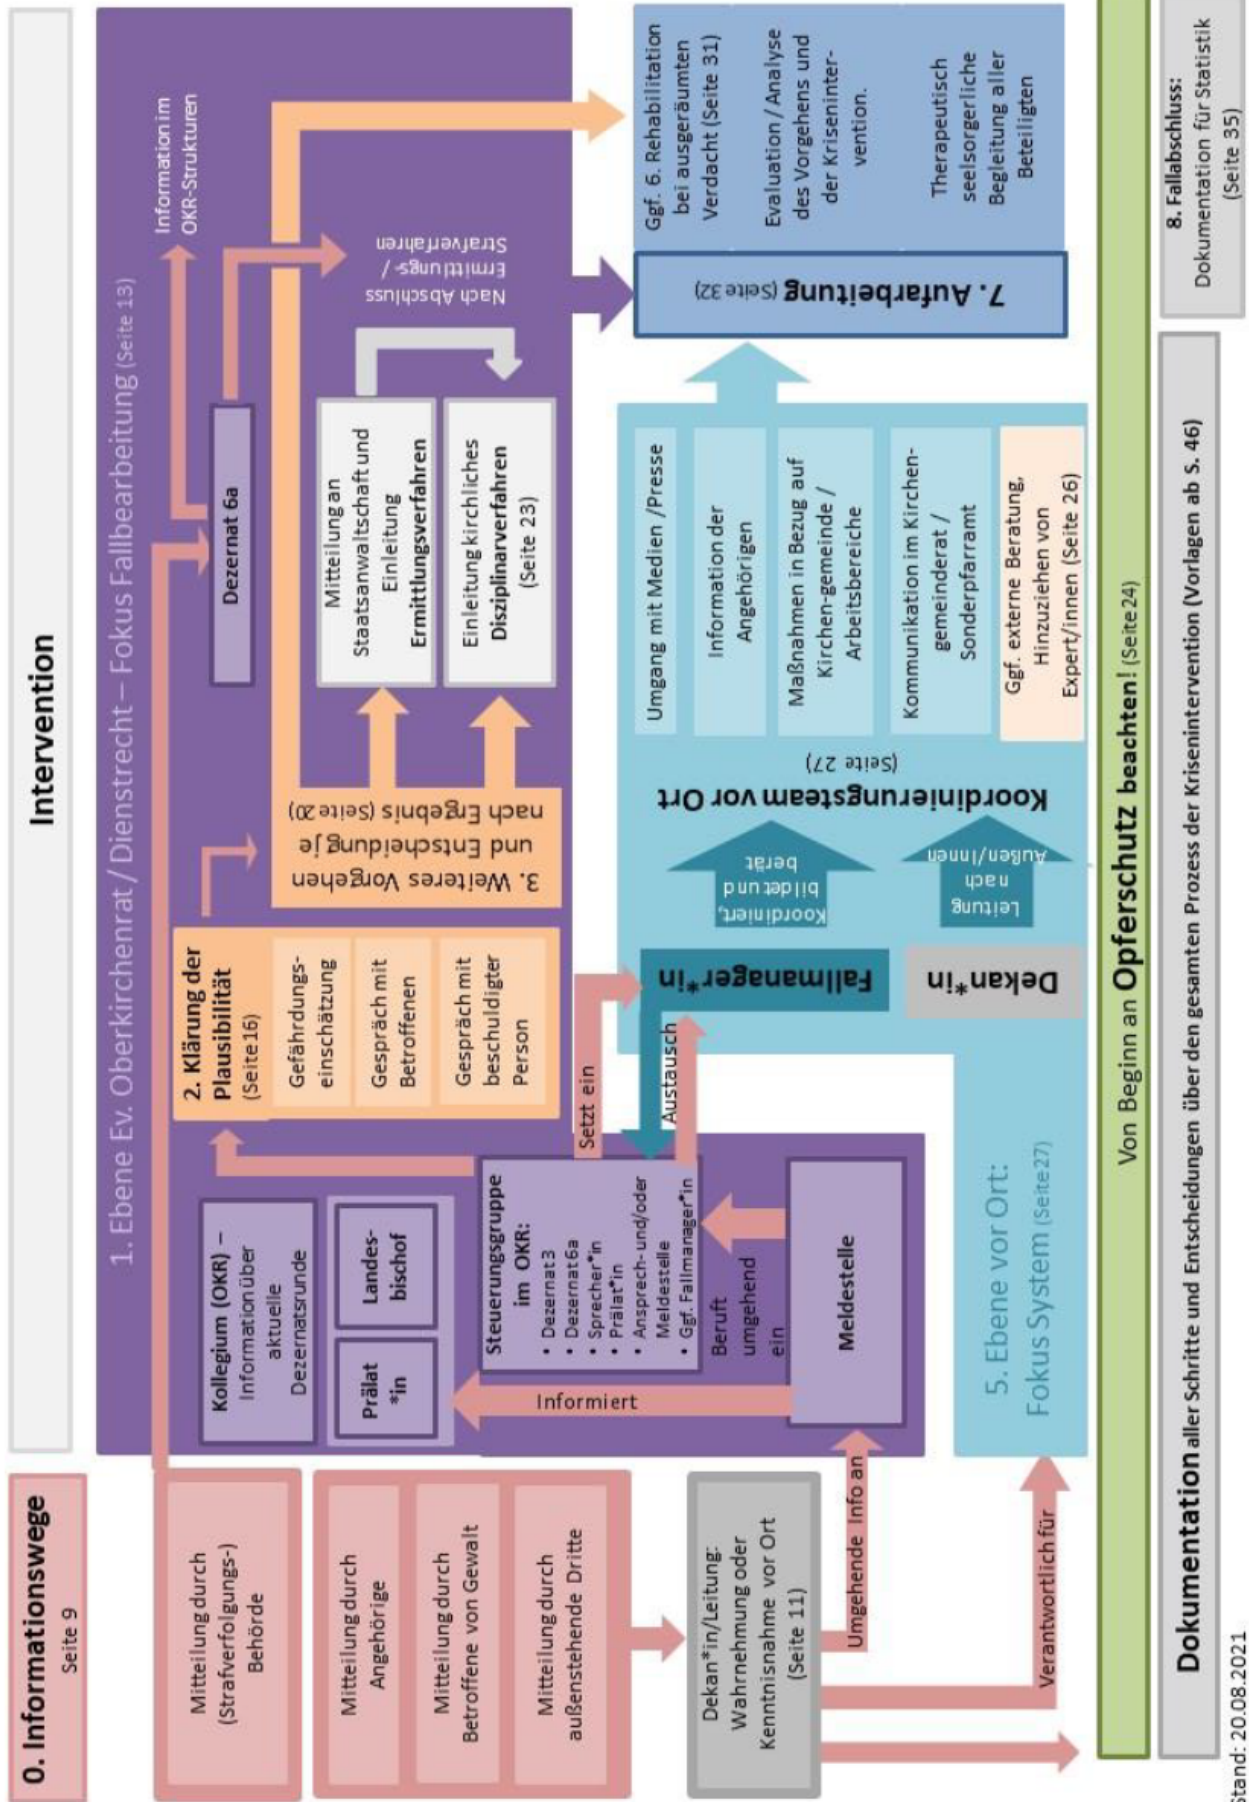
Intervention

0. Informationswege
Seite 9

Mitteilung durch (Strafverfolgungs-) Behörde

Mitteilung durch Angehörige

Mitteilung durch Betroffene von Gewalt

Mitteilung durch außenstehende Dritte

Dekan*in/Leitung: Wahrnehmung oder Kenntnisnahme vor Ort (Seite 11)

Umgehende Info an

Verantwortlich für

1. Ebene Ev. Oberkirchenrat / Dienstrecht – Fokus Fallbearbeitung (Seite 13)

Kollegium (OKR) – Information über aktuelle Dezernatsrunde

Prälat *in

Landes-bischof

Informiert

Steuerungsgruppe im OKR:
• Dezernat 3
• Dezernat 6a
• Sprecher*in
• Prälat*in
• Ansprech- und/oder Meldestelle
• Ggf. Fallmanager*in

Beruft umgehend ein

Meldestelle

Setzt ein

Austausch

2. Klärung der Plausibilität (Seite 16)

Gefährdungs-einschätzung

Gespräch mit Betroffenen

Gespräch mit beschuldigter Person

3. Weiteres Vorgehen und Entscheidung je nach Ergebnis (Seite 20)

Dezernat 6a

Information im OKR-Strukturen

Mitteilung an Staatsanwaltschaft und Einleitung Ermittlungsverfahren

Einleitung kirchliches Disziplinarverfahren (Seite 23)

Nach Abschluss Ermittlungs- / Strafverfahren

Fallmanager*in

Dekan*in

Koordiniert, bildet und berät

Leitung nach Außen/Innen

Koordinierungsteam vor Ort (Seite 27)

Umgang mit Medien /Presse

Information der Angehörigen

Maßnahmen in Bezug auf Kirchen-gemeinde / Arbeitsbereiche

Kommunikation im Kirchen-gemeinderat / Sonderpfarramt

Ggf. externe Beratung, Hinzuziehen von Expert/innen (Seite 26)

5. Ebene vor Ort: Fokus System (Seite 27)

7. Aufarbeitung (Seite 32)

Ggf. 6. Rehabilitation bei ausgeräumten Verdacht (Seite 31)

Evaluation / Analyse des Vorgehens und der Kriseninter-vention.

Therapeutisch seelsorgerliche Begleitung aller Beteiligten

Von Beginn an Opferschutz beachten! (Seite 24)

Dokumentation aller Schritte und Entscheidungen über den gesamten Prozess der Krisenintervention (Vorlagen ab S. 46)

8. Fallabschluss: Dokumentation für Statistik (Seite 35)

Stand: 20.08.2021